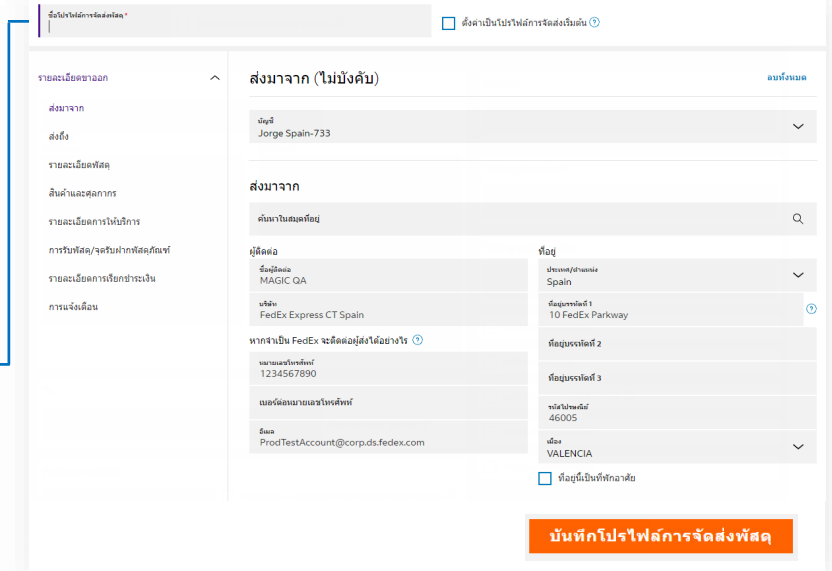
ชื่อโปรไฟล์การจัดส่งพัสดุ *

ตั้งค่าเป็นโปรไฟล์การจัดส่งเริ่มต้น

รายละเอียดขาออก

ส่งมาจาก

ส่งถึง

รายละเอียดพัสดุ

สินค้าและศุลกากร

รายละเอียดการให้บริการ

การรับพัสดุ/จุดรับฝากพัสดุภัณฑ์

รายละเอียดการเรียกชำระเงิน

การแจ้งเตือน

ส่งมาจาก (ไม่บังคับ)

ลบทั้งหมด

บัญชี
Jorge Spain-733

ส่งมาจาก

ค้นหาในสมุดที่อยู่

ผู้ติดต่อ

ชื่อผู้ติดต่อ
MAGIC QA

บริษัท
FedEx Express CT Spain

หากจำเป็น FedEx จะติดต่อผู้ส่งได้อย่างไร

หมายเลขโทรศัพท์
1234567890

เบอร์ต่อหมายเลขโทรศัพท์

อีเมล
ProdTestAccount@corp.ds.fedex.com

ที่อยู่

ประเทศ/ดินแดน
Spain

ที่อยู่บรรทัดที่ 1
10 FedEx Parkway

ที่อยู่บรรทัดที่ 2

ที่อยู่บรรทัดที่ 3

รหัสไปรษณีย์
46005

เมือง
VALENCIA

ที่อยู่นี้เป็นที่พักอาศัย

บันทึกโปรไฟล์การจัดส่งพัสดุ